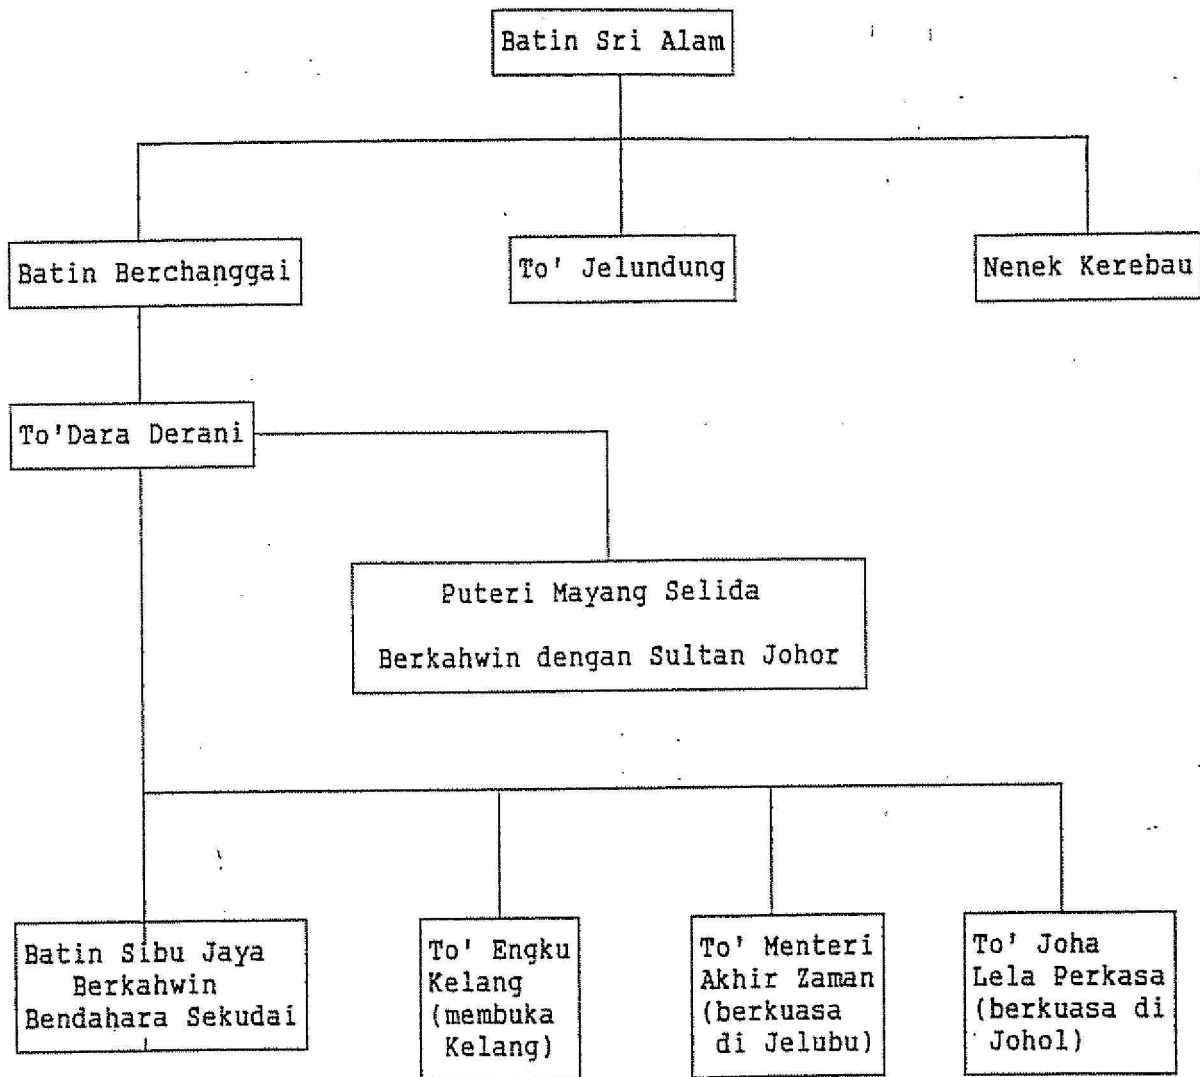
Batin Sri Alam

Batin Berchanggai

To' Jelundung

Nenek Kerebau

To'Dara Derani

Puteri Mayang Selida

Berkahwin dengan Sultan Johor

Batin Sibu Jaya Berkahwin Bendahara Sekudai

To' Engku Kelang (membuka Kelang)

To' Menteri Akhir Zaman (berkuasa di Jelubu)

To' Joha Lela Perkasa (berkuasa di Johol)